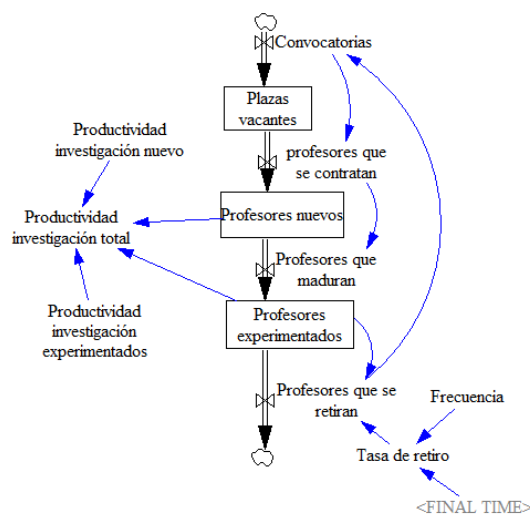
Convocatorias

Plazas vacantes

Productividad investigación nuevo

profesores que se contratan

Productividad investigación total

Profesores nuevos

Profesores que maduran

Productividad investigación experimentados

Profesores experimentados

Profesores que se retiran

Frecuencia

Tasa de retiro

<FINAL TIME>